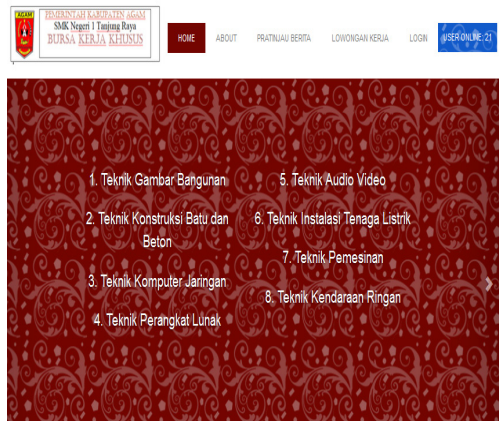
AGAM

PEMERINTAH KABUPATEN AGAM
SMK Negeri 1 Tanjung Raya
BURSA KERJA KHUSUS

HOME ABOUT PRATINJAU BERITA LOWONGAN KERJA LOGIN USER ONLINE : 21

1. Teknik Gambar Bangunan

2. Teknik Konstruksi Batu dan Beton

3. Teknik Komputer Jaringan

4. Teknik Perangkat Lunak

5. Teknik Audio Video

6. Teknik Instalasi Tenaga Listrik

7. Teknik Pemesinan

8. Teknik Kendaraan Ringan